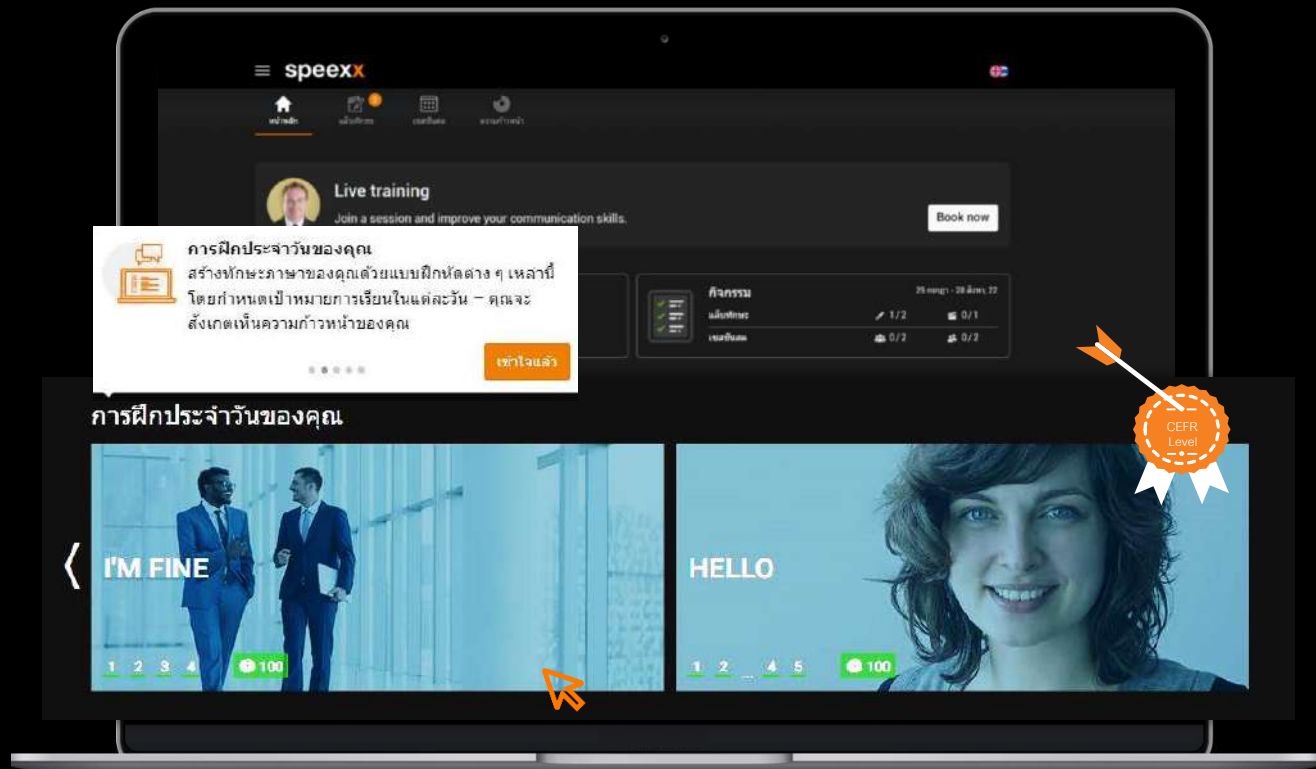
speexx

หน้าหลัก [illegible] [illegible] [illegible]

Live training
Join a session and improve your communication skills.
Book now

การฝึกประจำวันของคุณ
สร้างทักษะภาษาของคุณด้วยแบบฝึกหัดต่าง ๆ เหล่านี้ โดยกำหนดเป้าหมายการเรียนในแต่ละวัน – คุณจะสังเกตเห็นความก้าวหน้าของคุณ
เข้าใจแล้ว

กิจกรรม
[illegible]
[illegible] 1/2 0/1
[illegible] 0/2 0/2

CEFR Level

การฝึกประจำวันของคุณ

I'M FINE
1 2 3 4 100

HELLO
1 2 ... 4 5 100